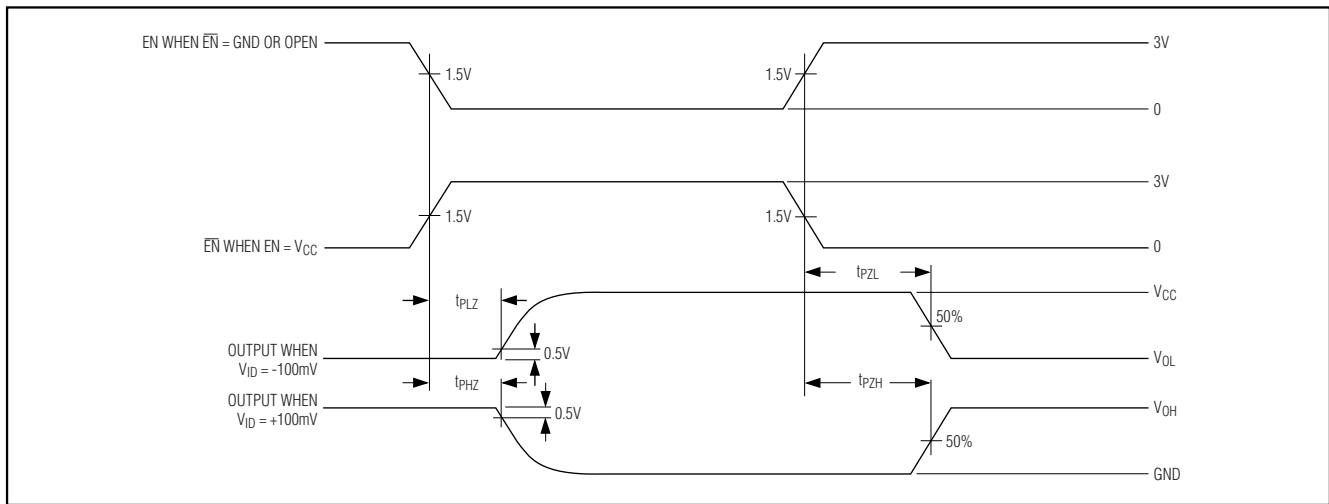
EN WHEN $\overline{EN}$ = GND OR OPEN

1.5V

1.5V

3V

0

3V

1.5V

1.5V

$\overline{EN}$ WHEN EN = $V_{CC}$

0

$t_{PZL}$

$t_{PLZ}$

$V_{CC}$

50%

OUTPUT WHEN $V_{ID}$ = -100mV

0.5V

$V_{OL}$

$t_{PHZ}$

$t_{PZH}$

OUTPUT WHEN $V_{ID}$ = +100mV

0.5V

$V_{OH}$

50%

GND